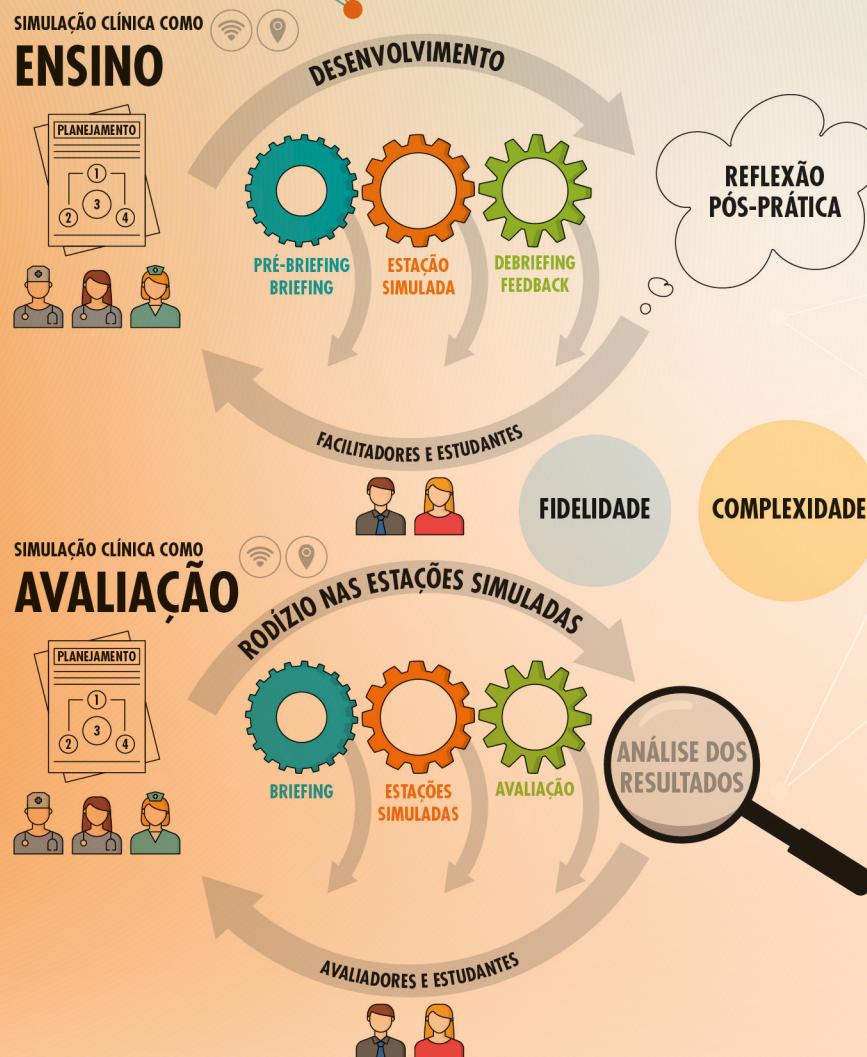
SIMULAÇÃO CLÍNICA COMO
ENSINO

PLANEJAMENTO
1
3
2
4

DESENVOLVIMENTO

PRÉ-BRIEFING
BRIEFING

ESTAÇÃO
SIMULADA

DEBRIEFING
FEEDBACK

REFLEXÃO
PÓS-PRÁTICA

FACILITADORES E ESTUDANTES

FIDELIDADE

COMPLEXIDADE

SIMULAÇÃO CLÍNICA COMO
AVALIAÇÃO

PLANEJAMENTO
1
3
2
4

RODÍZIO NAS ESTAÇÕES SIMULADAS

BRIEFING

ESTAÇÕES
SIMULADAS

AVALIAÇÃO

ANÁLISE DOS
RESULTADOS

AVALIADORES E ESTUDANTES